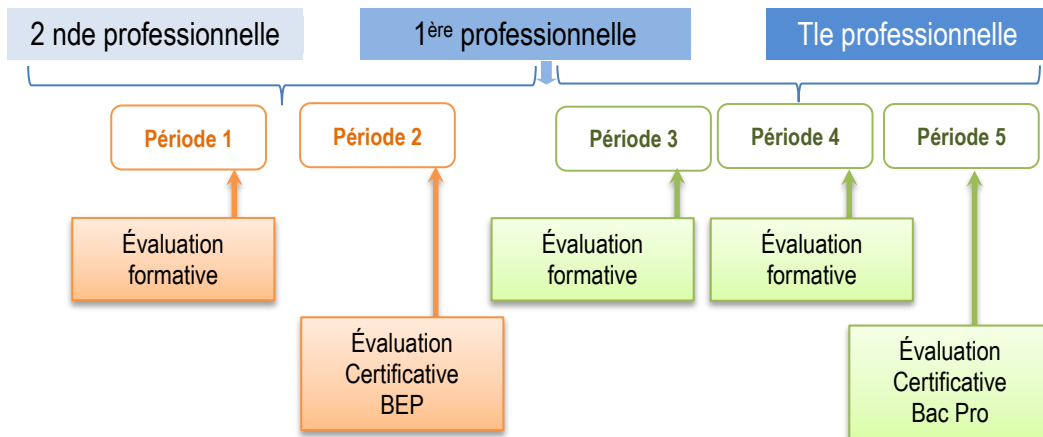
2 nde professionnelle

1$^{ère}$ professionnelle

Tle professionnelle

Période 1

Période 2

Période 3

Période 4

Période 5

Évaluation formative

Évaluation Certificative BEP

Évaluation formative

Évaluation formative

Évaluation Certificative Bac Pro